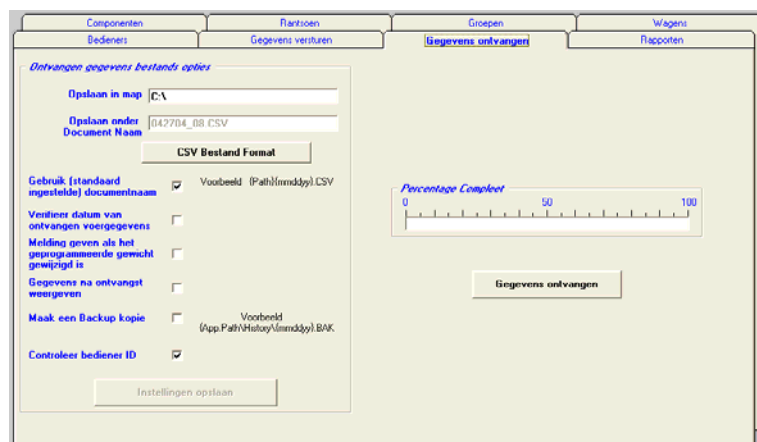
Componenten
Rantsoen
Groepen
Wagens
Bedieners
Gegevens versturen
Gegevens ontvangen
Rapporten

Ontvangen gegevens bestands opties

Opslaan in map C:\

Opslaan onder Document Naam 042704_08.CSV

CSV Bestand Format

Gebruik (standaard ingestelde) documentnaam

Voorbeeld (Path)\(mmddyy).CSV

Verifieer datum van ontvangen voergegevens

Melding geven als het geprogrammeerde gewicht gewijzigd is

Gegevens na ontvangst weergeven

Maak een Backup kopie

Voorbeeld (App.Path\History\(mmddyy).BAK

Controleer bediener ID

Instellingen opslaan

Percentage Compleet
0
50
100

Gegevens ontvangen